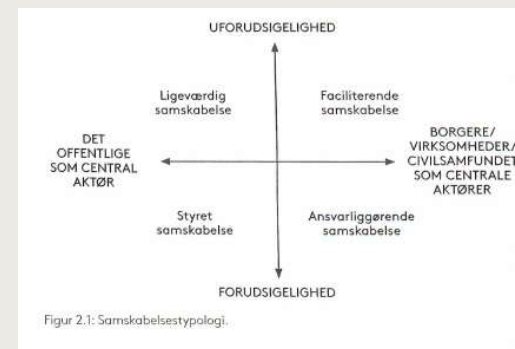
UFORUDSIGELIGHED

Ligeværdig samskabelse

Faciliterende samskabelse

DET OFFENTLIGE SOM CENTRAL AKTØR

BORGERE/ VIRKSOMHEDER/ CIVILSAMFUNDET SOM CENTRALE AKTØRER

Styret samskabelse

Ansvarliggørende samskabelse

FORUDSIGELIGHED

Figur 2.1: Samskabelsestypologi.